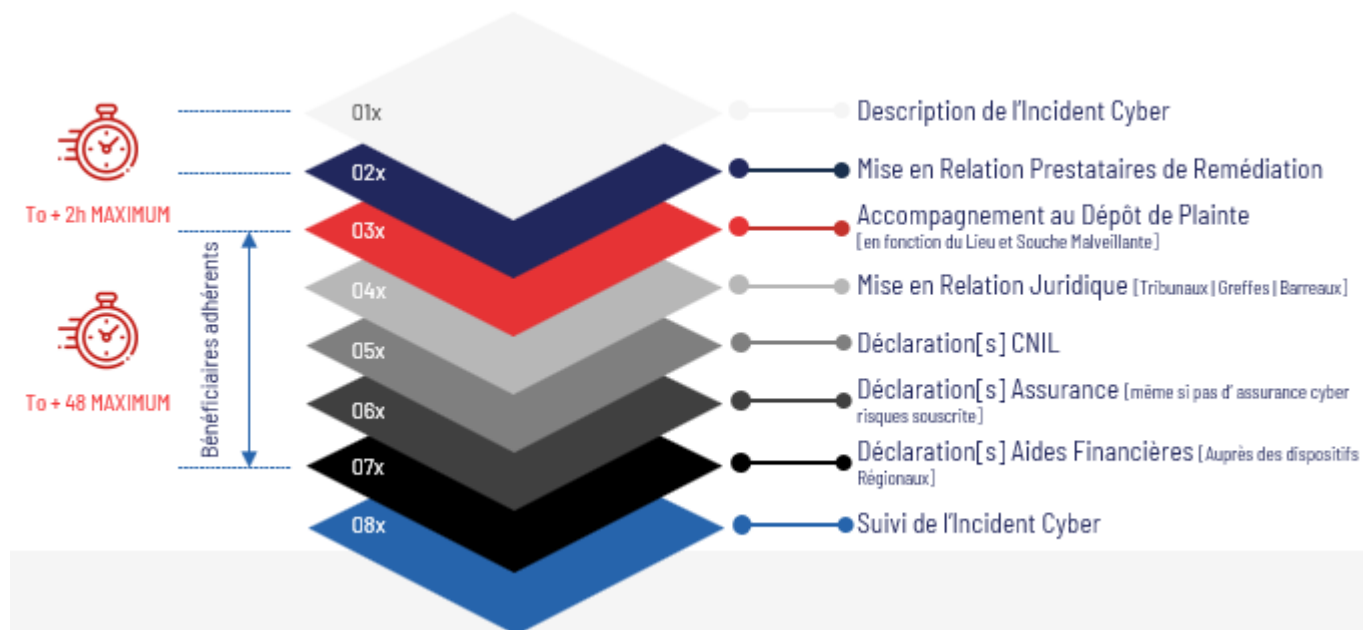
To + 2h MAXIMUM

To + 48 MAXIMUM

Bénéficiaires adhérents

01x
Description de l'Incident Cyber

02x
Mise en Relation Prestataires de Remédiation

03x
Accompagnement au Dépôt de Plainte [en fonction du Lieu et Souche Malveillante]

04x
Mise en Relation Juridique [Tribunaux | Greffes | Barreaux]

05x
Déclaration[s] CNIL

06x
Déclaration[s] Assurance [même si pas d' assurance cyber risques souscrite]

07x
Déclaration[s] Aides Financières [Auprès des dispositifs Régionaux]

08x
Suivi de l'Incident Cyber